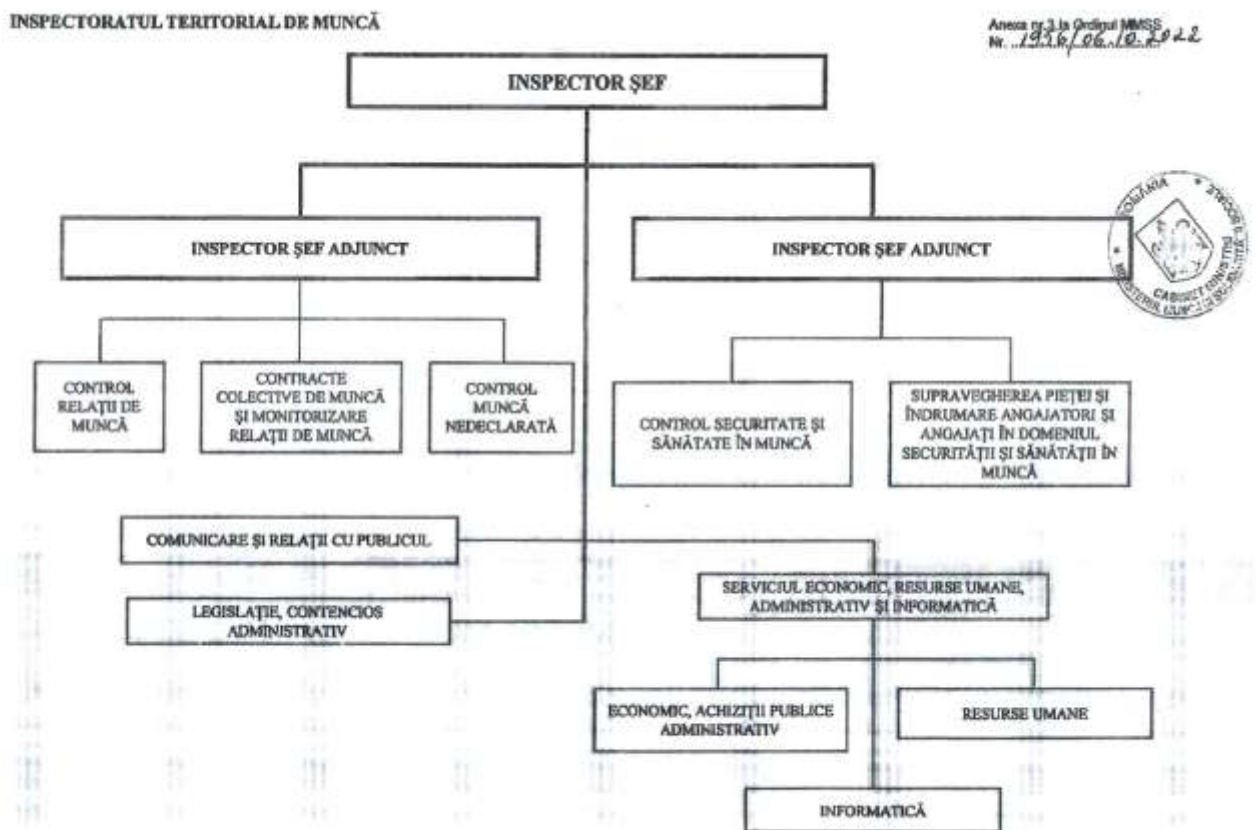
INSPECTORATUL TERITORIAL DE MUNCĂ

Anexa nr.3 la Ordinul MMSS
Nr. ..1916/06.10.2022

INSPECTOR ŞEF

INSPECTOR ŞEF ADJUNCT

INSPECTOR ŞEF ADJUNCT

CONTROL RELAŢII DE MUNCĂ

CONTRACTE COLECTIVE DE MUNCĂ ŞI MONITORIZARE RELAŢII DE MUNCĂ

CONTROL MUNCĂ NEDECLARATĂ

CONTROL SECURITATE ŞI SĂNĂTATE ÎN MUNCĂ

SUPRAVEGHEREA PIEŢEI ŞI ÎNDRUMARE ANGAJATORI ŞI ANGAJAŢI ÎN DOMENIUL SECURITĂŢII ŞI SĂNĂTĂŢII ÎN MUNCĂ

COMUNICARE ŞI RELAŢII CU PUBLICUL

LEGISLAŢIE, CONTENCIOS ADMINISTRATIV

SERVICIUL ECONOMIC, RESURSE UMANE, ADMINISTRATIV ŞI INFORMATICĂ

ECONOMIC, ACHIZIŢII PUBLICE ADMINISTRATIV

RESURSE UMANE

INFORMATICĂ

ROMÂNIA
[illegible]
CABINET MINISTRU